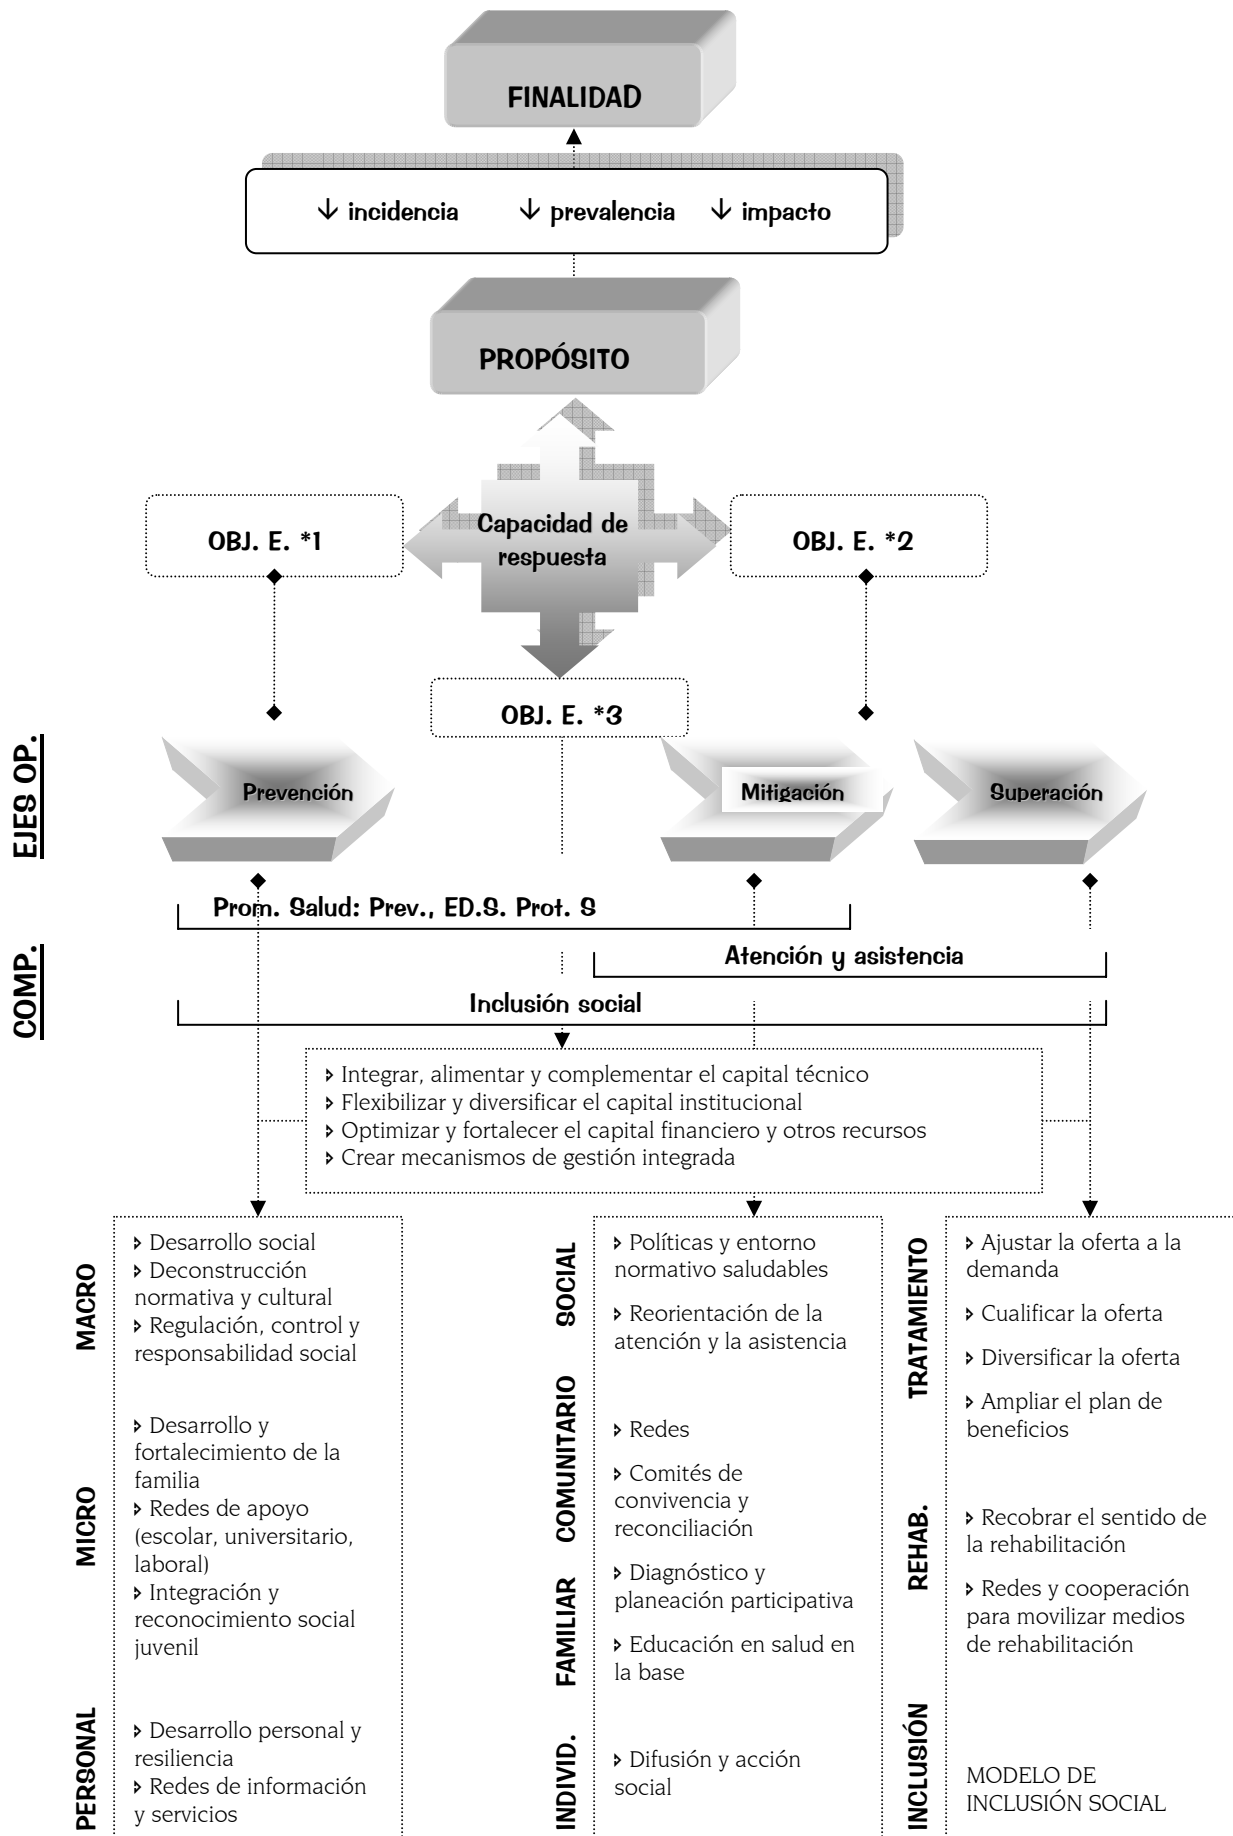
FINALIDAD

↓ incidencia ↓ prevalencia ↓ impacto

PROPÓSITO

OBJ. E. *1

Capacidad de respuesta

OBJ. E. *2

OBJ. E. *3

EJES OP.

Prevención

Mitigación

Superación

COMP.

Prom. Salud: Prev., ED.S. Prot. S

Atención y asistencia

Inclusión social

▸ Integrar, alimentar y complementar el capital técnico
▸ Flexibilizar y diversificar el capital institucional
▸ Optimizar y fortalecer el capital financiero y otros recursos
▸ Crear mecanismos de gestión integrada

MACRO

▸ Desarrollo social
▸ Deconstrucción normativa y cultural
▸ Regulación, control y responsabilidad social

MICRO

▸ Desarrollo y fortalecimiento de la familia
▸ Redes de apoyo (escolar, universitario, laboral)
▸ Integración y reconocimiento social juvenil

PERSONAL

▸ Desarrollo personal y resiliencia
▸ Redes de información y servicios

SOCIAL

▸ Políticas y entorno normativo saludables

▸ Reorientación de la atención y la asistencia

COMUNITARIO

▸ Redes

▸ Comités de convivencia y reconciliación

FAMILIAR

▸ Diagnóstico y planeación participativa

▸ Educación en salud en la base

INDIVID.

▸ Difusión y acción social

TRATAMIENTO

▸ Ajustar la oferta a la demanda

▸ Cualificar la oferta

▸ Diversificar la oferta

▸ Ampliar el plan de beneficios

REHAB.

▸ Recobrar el sentido de la rehabilitación

▸ Redes y cooperación para movilizar medios de rehabilitación

INCLUSIÓN

MODELO DE INCLUSIÓN SOCIAL